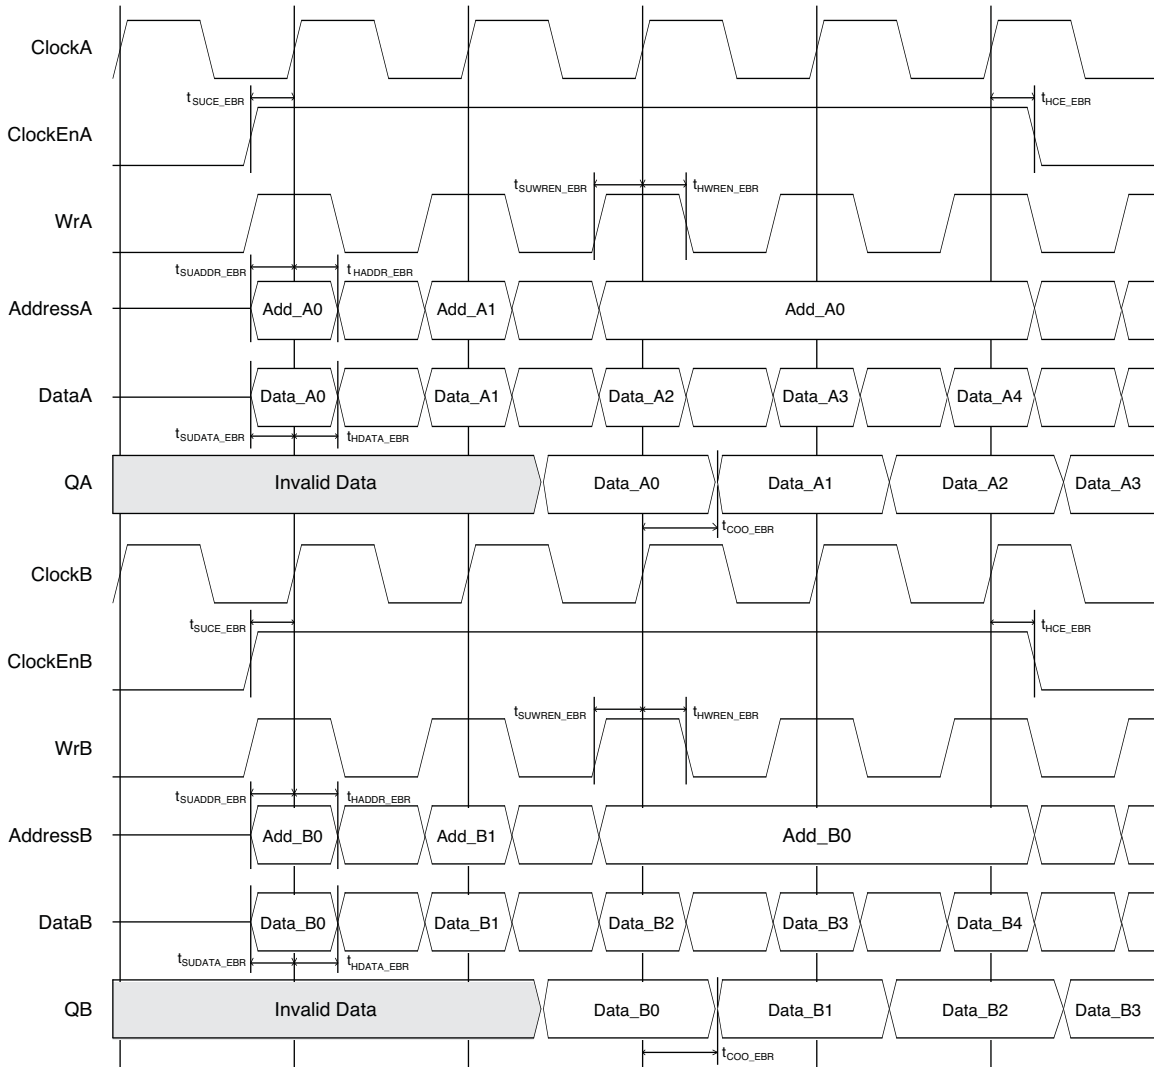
ClockA

$t_{SUCE\_EBR}$

$t_{HCE\_EBR}$

ClockEnA

$t_{SUWREN\_EBR}$

$t_{HWREN\_EBR}$

WrA

$t_{SUADDR\_EBR}$

$t_{HADDR\_EBR}$

AddressA

Add_A0

Add_A1

Add_A0

DataA

Data_A0

Data_A1

Data_A2

Data_A3

Data_A4

$t_{SUDATA\_EBR}$

$t_{HDATA\_EBR}$

QA

Invalid Data

Data_A0

Data_A1

Data_A2

Data_A3

$t_{COO\_EBR}$

ClockB

$t_{SUCE\_EBR}$

$t_{HCE\_EBR}$

ClockEnB

$t_{SUWREN\_EBR}$

$t_{HWREN\_EBR}$

WrB

$t_{SUADDR\_EBR}$

$t_{HADDR\_EBR}$

AddressB

Add_B0

Add_B1

Add_B0

DataB

Data_B0

Data_B1

Data_B2

Data_B3

Data_B4

$t_{SUDATA\_EBR}$

$t_{HDATA\_EBR}$

QB

Invalid Data

Data_B0

Data_B1

Data_B2

Data_B3

$t_{COO\_EBR}$